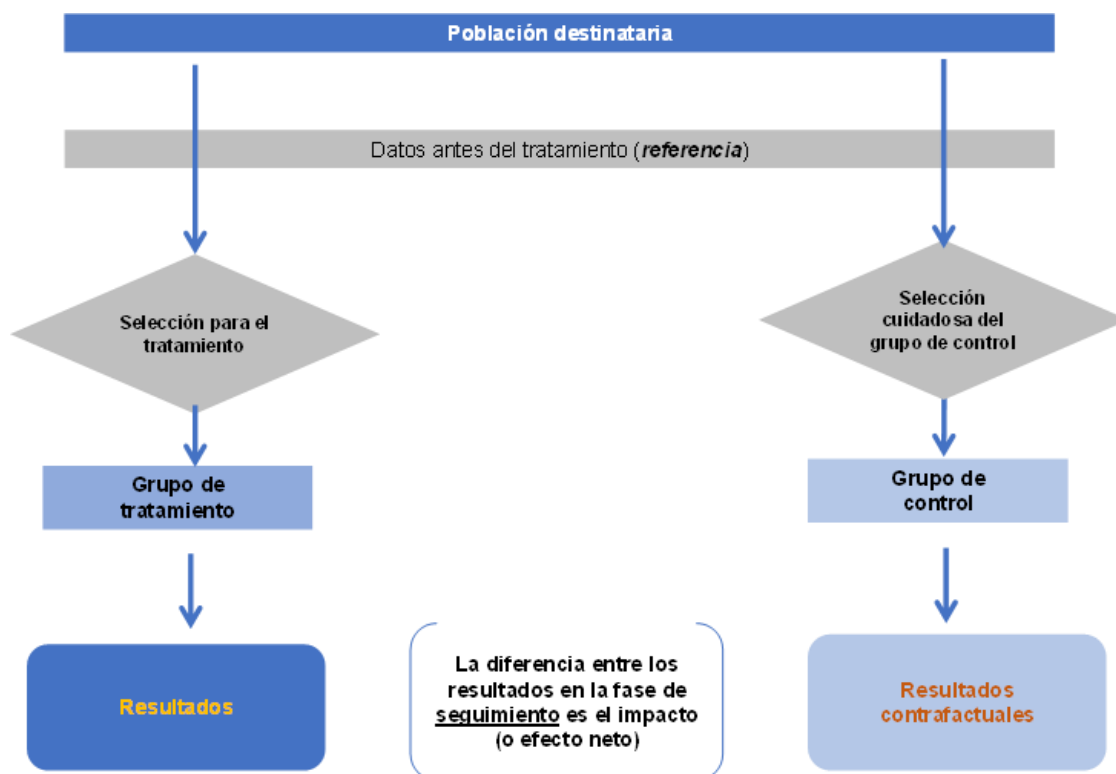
Población destinataria

Datos antes del tratamiento (referencia)

Selección para el tratamiento

Selección cuidadosa del grupo de control

Grupo de tratamiento

Grupo de control

Resultados

La diferencia entre los resultados en la fase de seguimiento es el impacto (o efecto neto)

Resultados contrafactuales